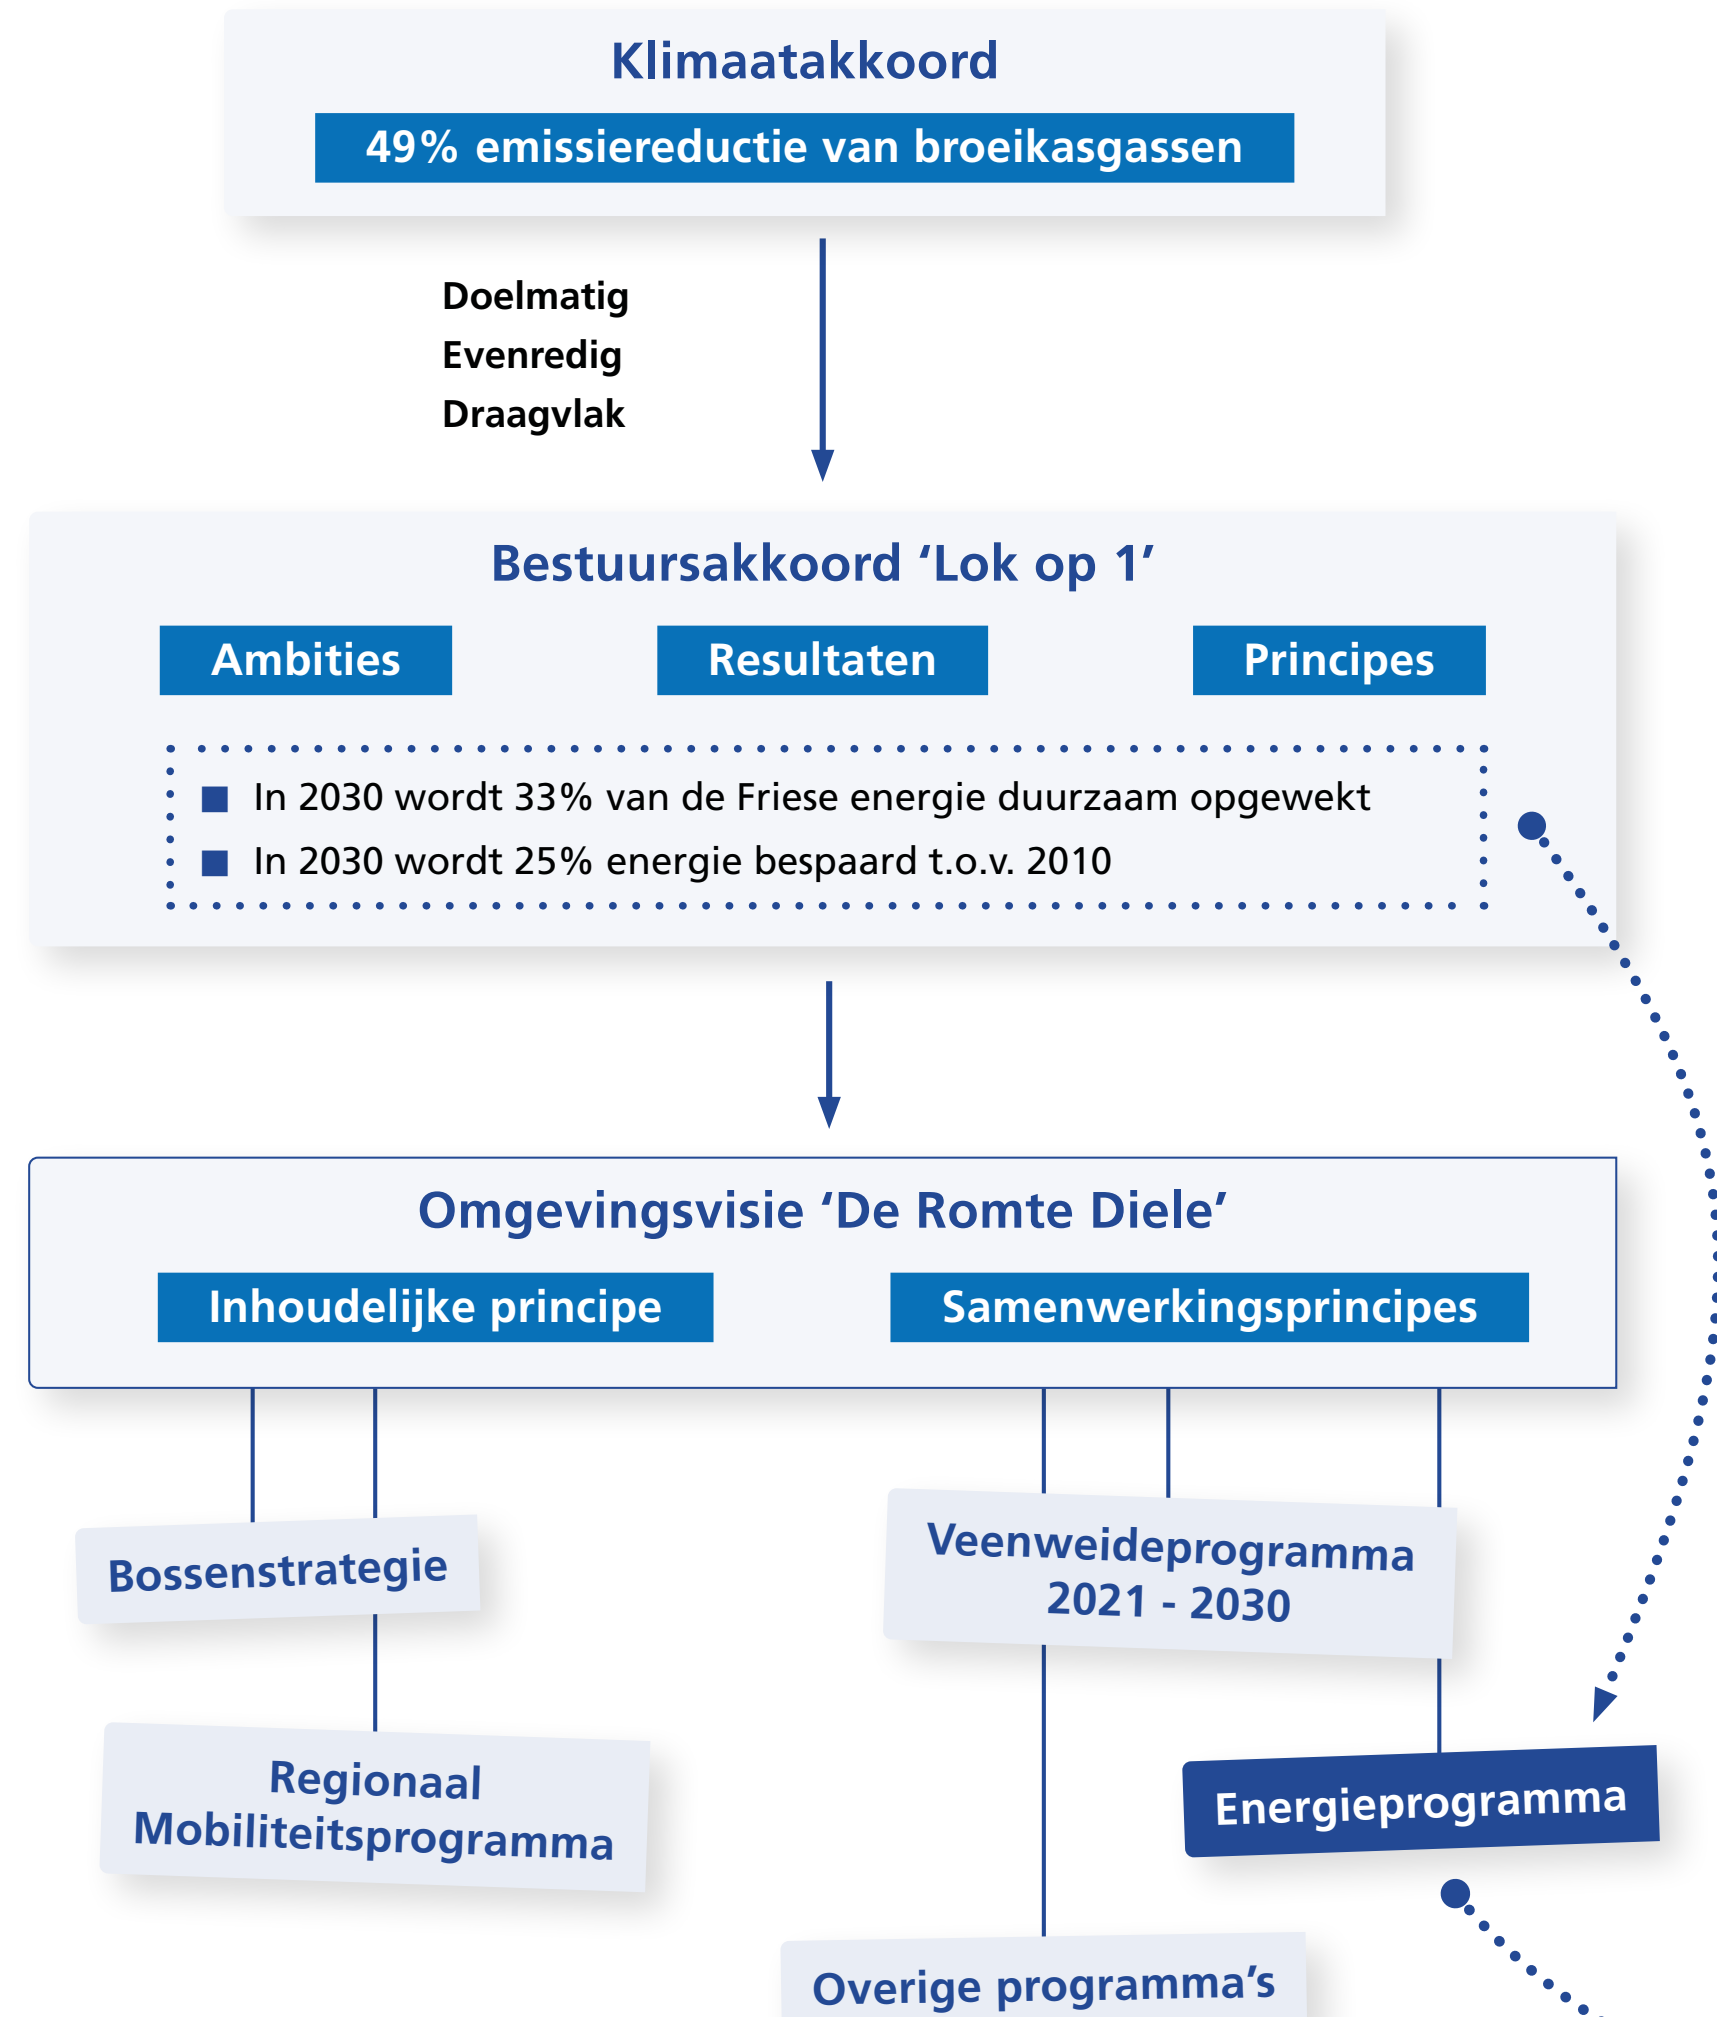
Klimaatakkoord

49% emissiereductie van broeikasgassen

Doelmatig
Evenredig
Draagvlak

Bestuursakkoord ‘Lok op 1’

Ambities

Resultaten

Principes

In 2030 wordt 33% van de Friese energie duurzaam opgewekt

In 2030 wordt 25% energie bespaard t.o.v. 2010

Omgevingsvisie ‘De Romte Diele’

Inhoudelijke principe

Samenwerkingsprincipes

Bossenstrategie

Veenweideprogramma 2021 - 2030

Regionaal Mobiliteitsprogramma

Energieprogramma

Overige programma’s